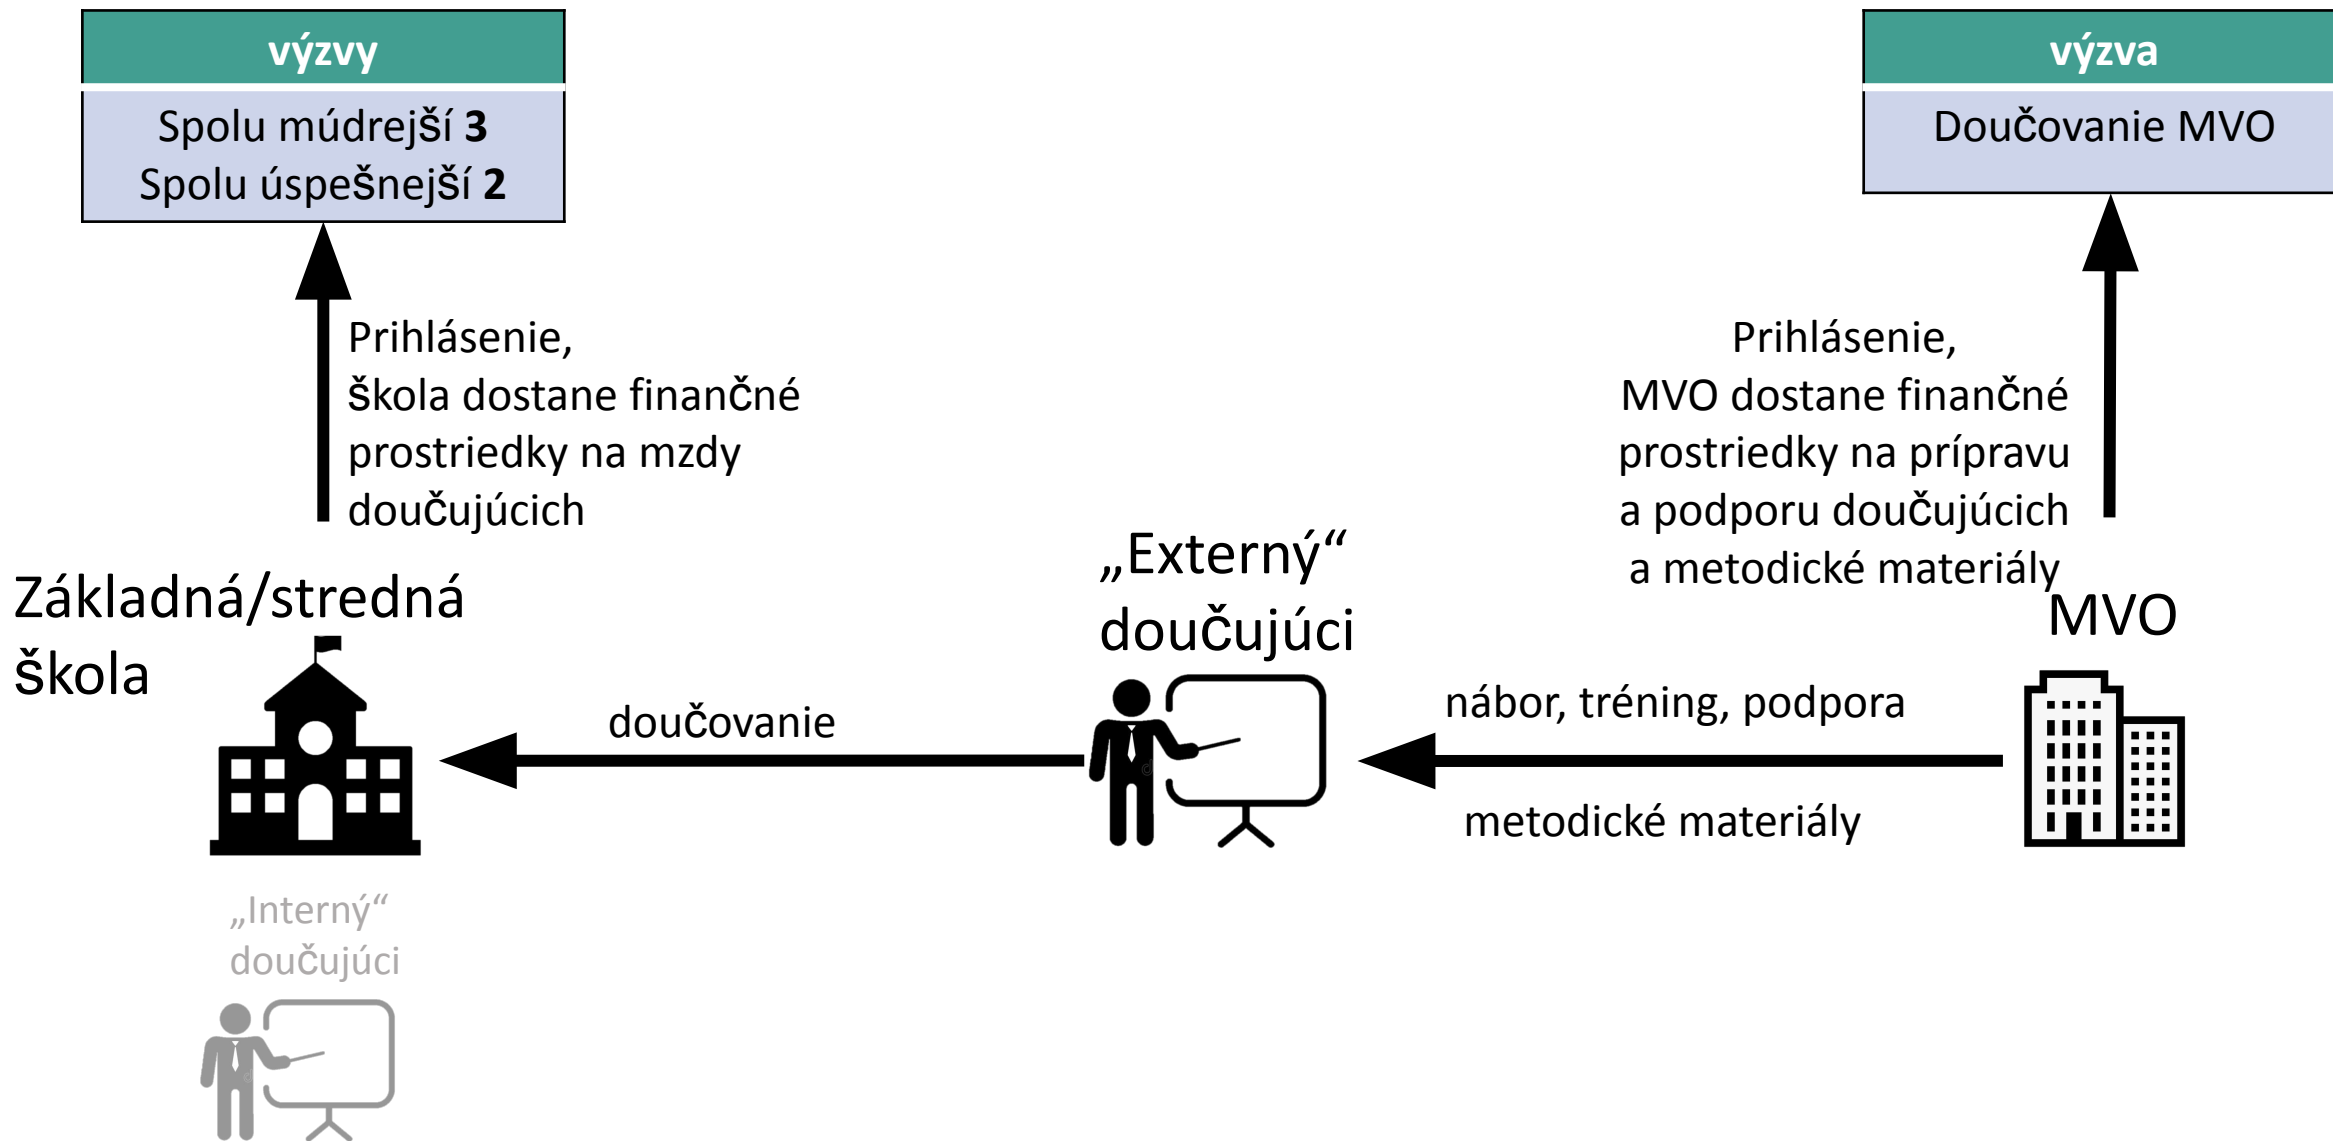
výzvy

Spolu múdrejší **3**
Spolu úspešnejší **2**

výzva

Doučovanie MVO

Prihlásenie,
škola dostane finančné prostriedky na mzdy doučujúcich

Prihlásenie,
MVO dostane finančné prostriedky na prípravu a podporu doučujúcich a metodické materiály

Základná/stredná škola

„Externý“ doučujúci

MVO

doučovanie

nábor, tréning, podpora

metodické materiály

„Interný“ doučujúci